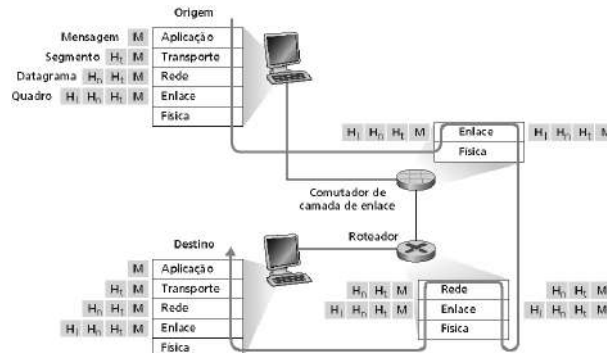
Origem

Mensagem M Aplicação
Segmento $H_t$ M Transporte
Datagrama $H_n$ $H_t$ M Rede
Quadro $H_l$ $H_n$ $H_t$ M Enlace
Física

$H_l$ $H_n$ $H_t$ M Enlace $H_l$ $H_n$ $H_t$ M
Física

Comutador de camada de enlace

Destino

Roteador

M Aplicação
$H_t$ M Transporte
$H_n$ $H_t$ M Rede
$H_l$ $H_n$ $H_t$ M Enlace
Física

$H_n$ $H_t$ M Rede $H_n$ $H_t$ M
$H_l$ $H_n$ $H_t$ M Enlace $H_l$ $H_n$ $H_t$ M
Física